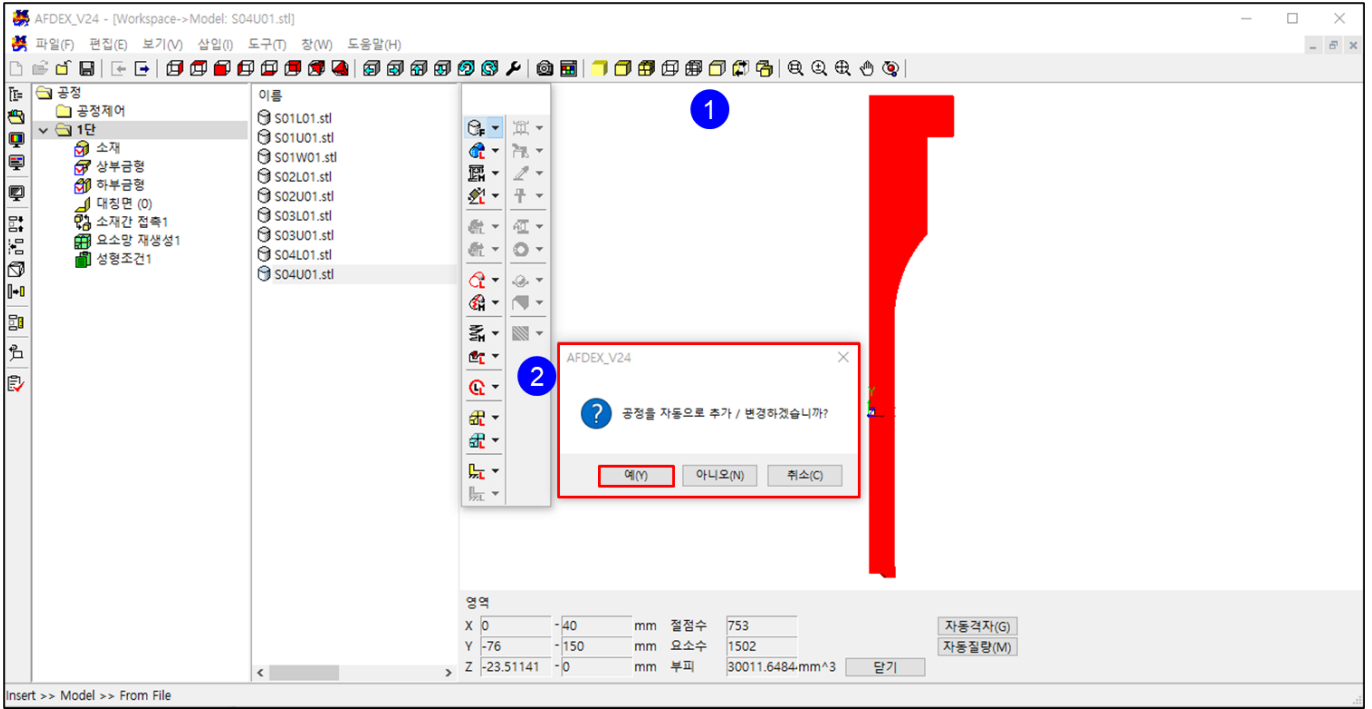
AFDEX_V24 - [Workspace->Model: S04U01.stl]

파일(F) 편집(E) 보기(V) 삽입(I) 도구(T) 창(W) 도움말(H)

공정
공정제어
1단
소재
상부금형
하부금형
대칭면 (0)
소재간 접촉1
요소망 재생성1
성형조건1

이름
S01L01.stl
S01U01.stl
S01W01.stl
S02L01.stl
S02U01.stl
S03L01.stl
S03U01.stl
S04L01.stl
S04U01.stl

1

2

AFDEX_V24

공정을 자동으로 추가 / 변경하겠습니까?

예(Y) 아니오(N) 취소(C)

영역

| | | | | | | |
|---|---|---|---|---|---|---|
| X | 0 | - 40 | mm | 절점수 | 753 | 자동격자(G) |
| Y | -76 | - 150 | mm | 요소수 | 1502 | 자동질량(M) |
| Z | -23.51141 | - 0 | mm | 부피 | 30011.6484 mm^3 | 닫기 |

Insert >> Model >> From File